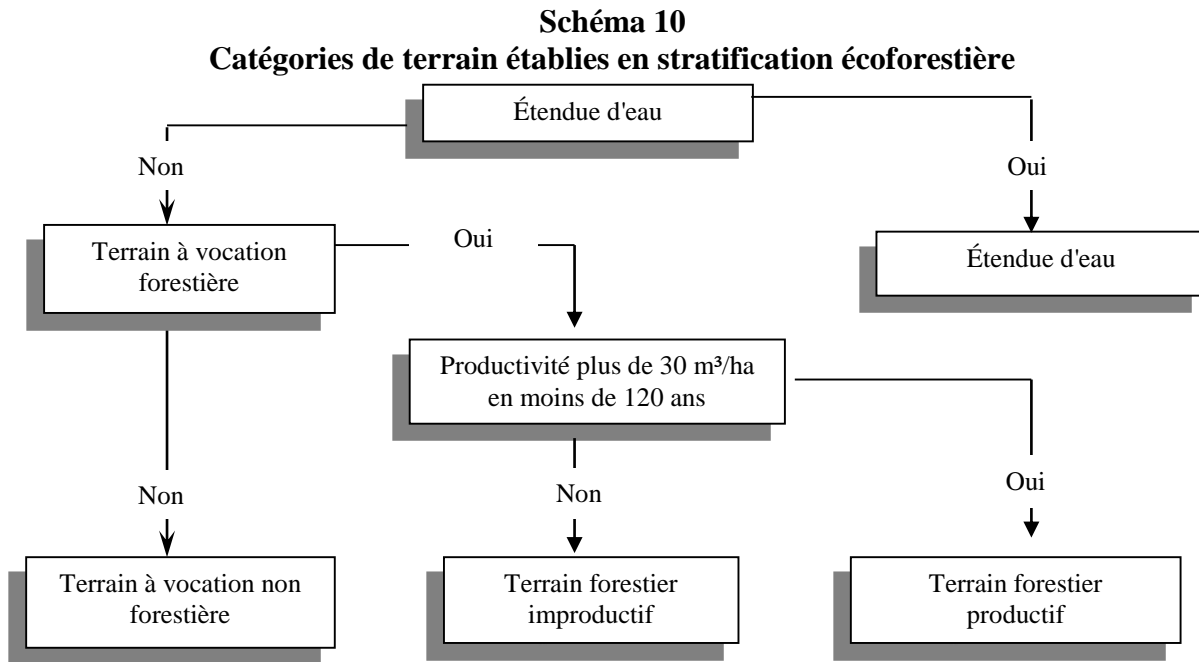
**Schéma 10**
**Catégories de terrain établies en stratification écoforestière**

Étendue d'eau

Non

Oui

Terrain à vocation forestière

Oui

Étendue d'eau

Productivité plus de 30 m³/ha en moins de 120 ans

Non

Non

Oui

Terrain à vocation non forestière

Terrain forestier improductif

Terrain forestier productif